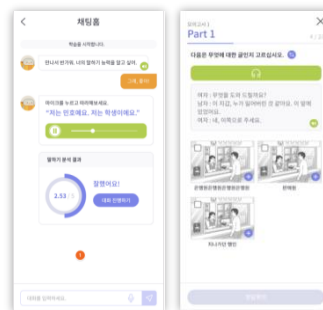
<

채팅홈

학습을 시작합니다.

안녕시 반가워, 너의 말하기 능력을 알고 싶어.

그래, 좋아

마이크를 누르고 따라해보세요.

"저는 민호예요. 저는 학생이에요."

말하기 분석 결과

2.53

잘했어요!

대화 진행하기

대화를 입력하세요.

모의고사 1

Part 1

4 / 20

다음은 무엇에 대한 글인지 고르십시오.

여자 : 무엇을 도와 드릴까요?
남자 : 이 지갑, 누가 잃어버린 것 같아요. 이 앞에 있었어요.
여자 : 네, 이쪽으로 주세요.

은행원(은행원행원)행원

편의점

이니이런 병원

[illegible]